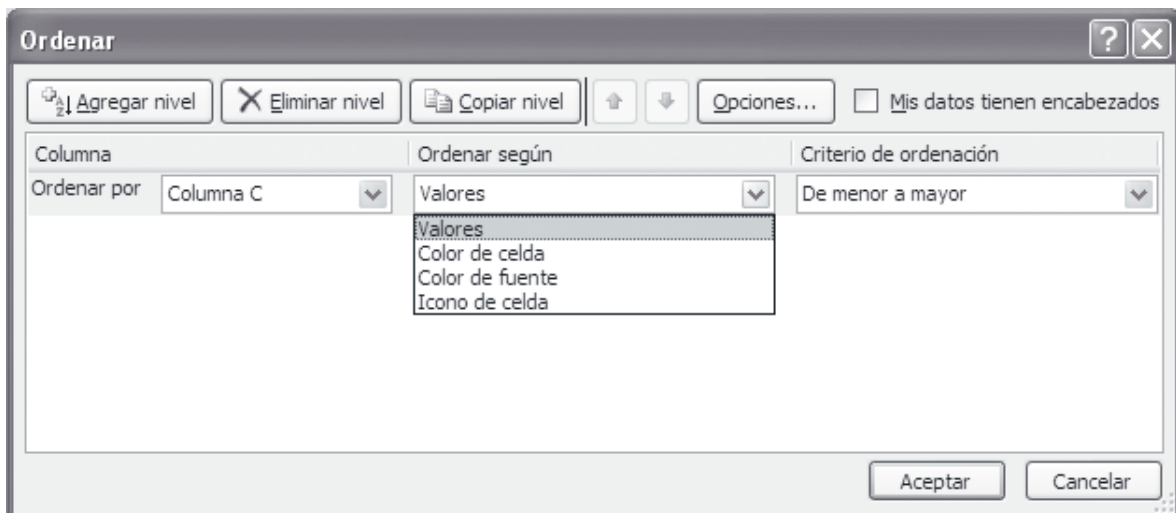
Ordenar

?

Agregar nivel
Eliminar nivel
Copiar nivel
Opciones...
Mis datos tienen encabezados

| Columna | | Ordenar según | Criterio de ordenación |
|---|---|---|---|
| Ordenar por | Columna C | Valores | De menor a mayor |

Valores
Color de celda
Color de fuente
Icono de celda

Aceptar
Cancelar